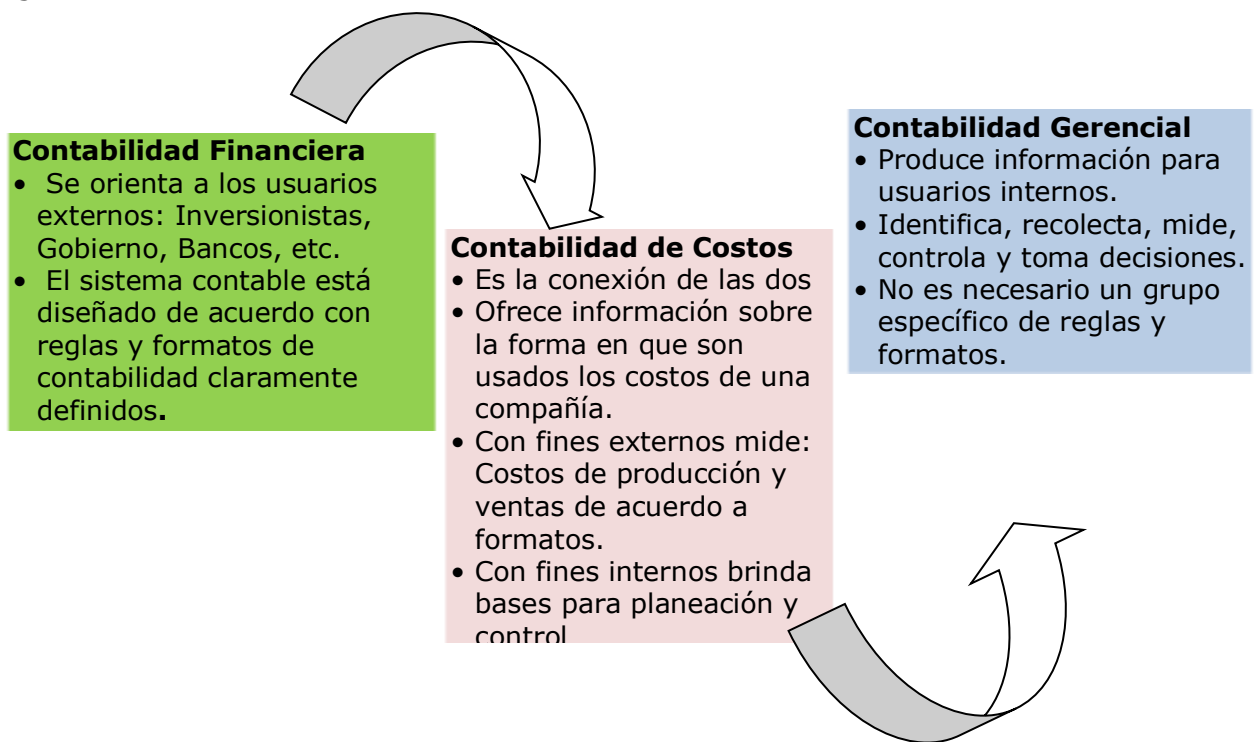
**Contabilidad Financiera**
- Se orienta a los usuarios externos: Inversionistas, Gobierno, Bancos, etc.
- El sistema contable está diseñado de acuerdo con reglas y formatos de contabilidad claramente definidos.

**Contabilidad de Costos**
- Es la conexión de las dos
- Ofrece información sobre la forma en que son usados los costos de una compañía.
- Con fines externos mide: Costos de producción y ventas de acuerdo a formatos.
- Con fines internos brinda bases para planeación y control.

**Contabilidad Gerencial**
- Produce información para usuarios internos.
- Identifica, recolecta, mide, controla y toma decisiones.
- No es necesario un grupo específico de reglas y formatos.